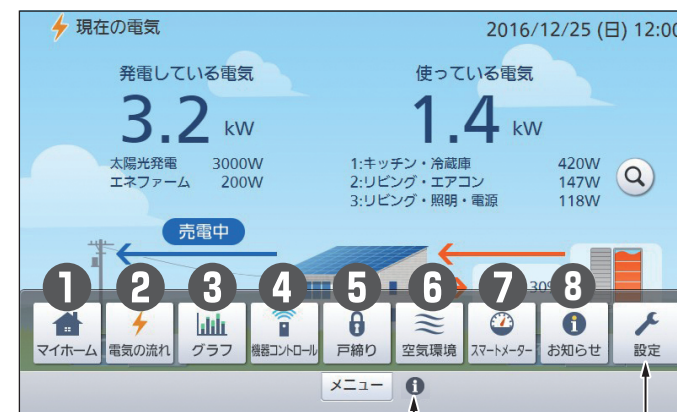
現在の電気

2016/12/25 (日) 12:00

発電している電気

3.2 kW

太陽光発電 3000W
エネファーム 200W

使っている電気

1.4 kW

1:キッチン・冷蔵庫 420W
2:リビング・エアコン 147W
3:リビング・照明・電源 118W

売電中

30

1 マイホーム
2 電気の流れ
3 グラフ
4 機器コントロール
5 戸締り
6 空気環境
7 スマートメーター
8 お知らせ
設定

メニュー